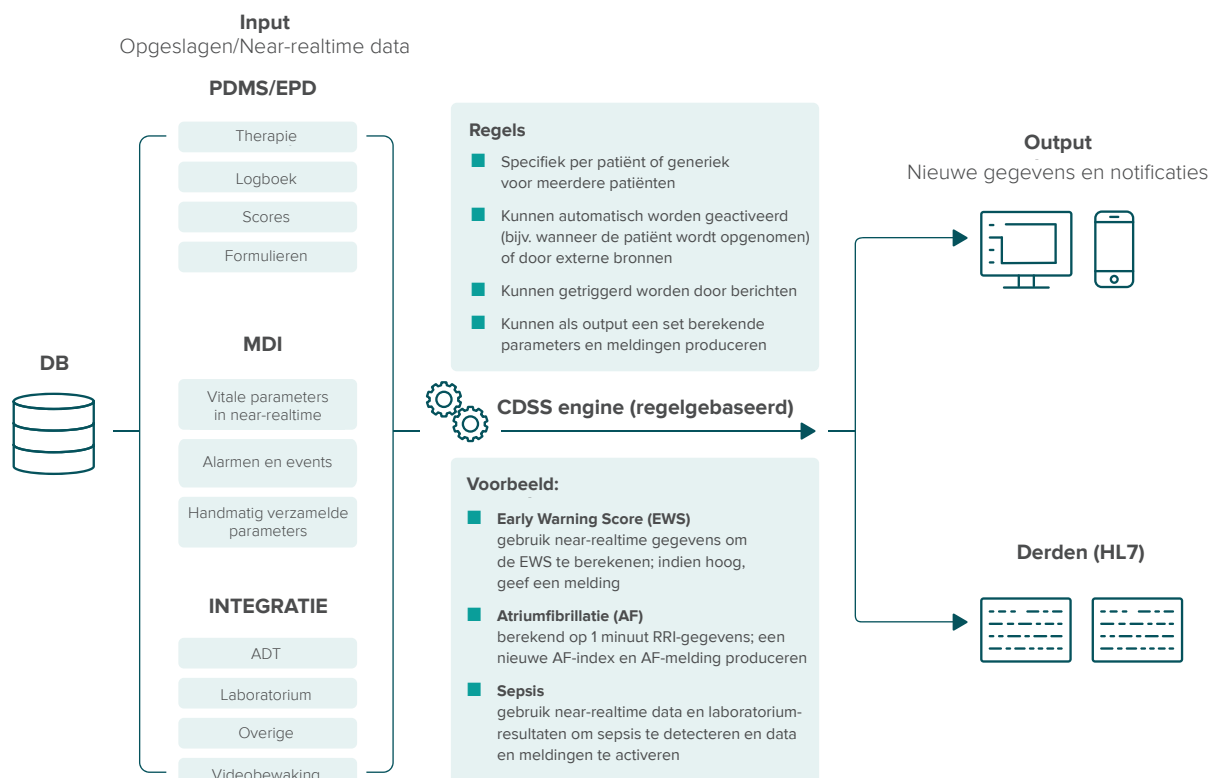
Input
Opgeslagen/Near-realtime data

PDMS/EPD

Therapie

Logboek

Scores

Formulieren

MDI

Vitale parameters in near-realtime

Alarmen en events

Handmatig verzamelde parameters

INTEGRATIE

ADT

Laboratorium

Overige

Videobewaking

DB

Regels

Specifiek per patiënt of generiek voor meerdere patiënten

Kunnen automatisch worden geactiveerd (bijv. wanneer de patiënt wordt opgenomen) of door externe bronnen

Kunnen getriggerd worden door berichten

Kunnen als output een set berekende parameters en meldingen produceren

CDSS engine (regelgebaseerd)

Voorbeeld:

Early Warning Score (EWS)
gebruik near-realtime gegevens om de EWS te berekenen; indien hoog, geef een melding

Atriumfibrillatie (AF)
berekend op 1 minuut RRI-gegevens; een nieuwe AF-index en AF-melding produceren

Sepsis
gebruik near-realtime data en laboratoriumresultaten om sepsis te detecteren en data en meldingen te activeren

Output
Nieuwe gegevens en notificaties

Derden (HL7)